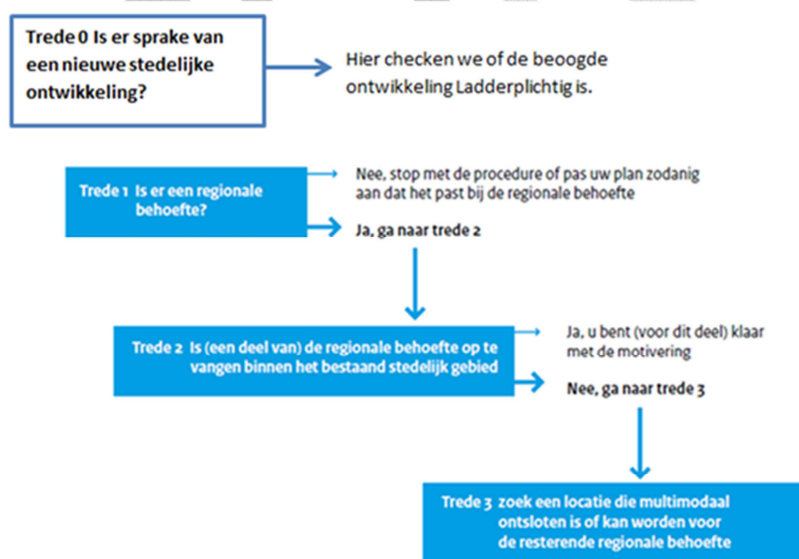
Trede 0 Is er sprake van een nieuwe stedelijke ontwikkeling?

Hier checken we of de beoogde ontwikkeling Ladderplichtig is.

Trede 1 Is er een regionale behoefte?

Nee, stop met de procedure of pas uw plan zodanig aan dat het past bij de regionale behoefte

Ja, ga naar trede 2

Trede 2 Is (een deel van) de regionale behoefte op te vangen binnen het bestaand stedelijk gebied

Ja, u bent (voor dit deel) klaar met de motivering

Nee, ga naar trede 3

Trede 3 zoek een locatie die multimodaal ontsloten is of kan worden voor de resterende regionale behoefte